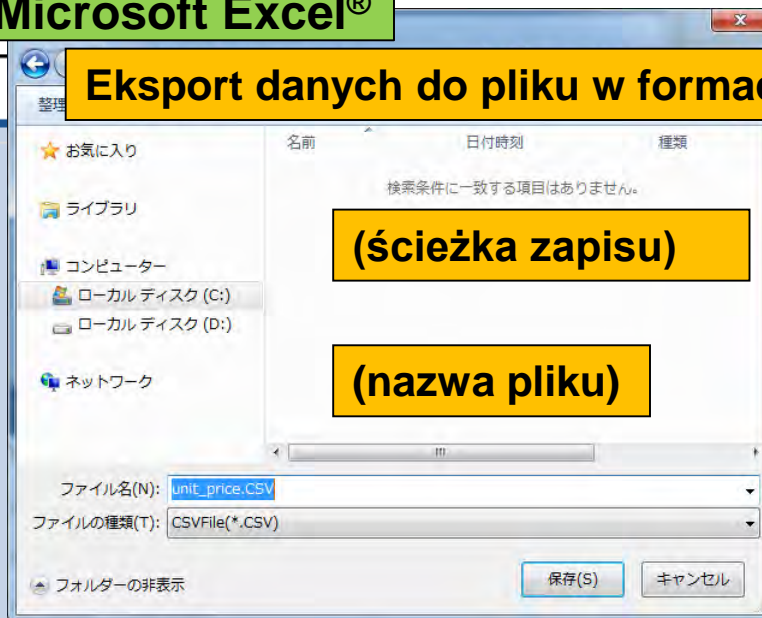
Microsoft Excel®

Eksport danych do pliku w formac

整理

お気に入り

ライブラリ

コンピューター

ローカル ディスク (C:)

ローカル ディスク (D:)

ネットワーク

名前

日付時刻

種類

検索条件に一致する項目はありません。

(ścieżka zapisu)

(nazwa pliku)

ファイル名(N): unit_price.CSV

ファイルの種類(T): CSVFile(*.CSV)

フォルダーの非表示

保存(S)

キャンセル